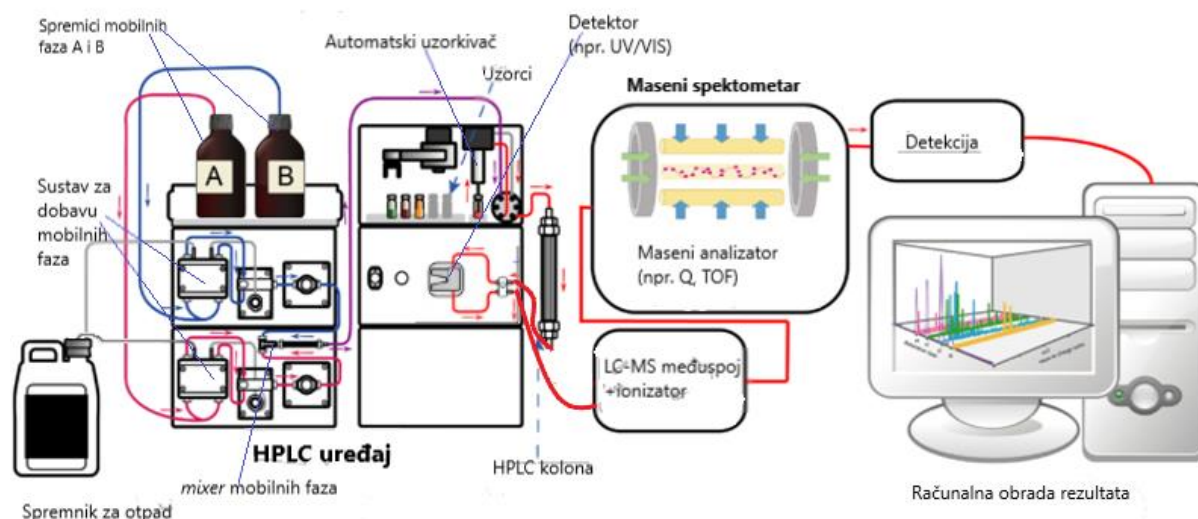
Spremici mobilnih faza A i B

A

B

Automatski uzorkivač

Detektor (npr. UV/VIS)

Uzorci

Maseni spektometar

Detekcija

Sustav za dobavu mobilnih faza

Maseni analizator (npr. Q, TOF)

LC-MS međuspoj +ionizator

HPLC uređaj

HPLC kolona

*mixer* mobilnih faza

Spremnik za otpad

Računalna obrada rezultata